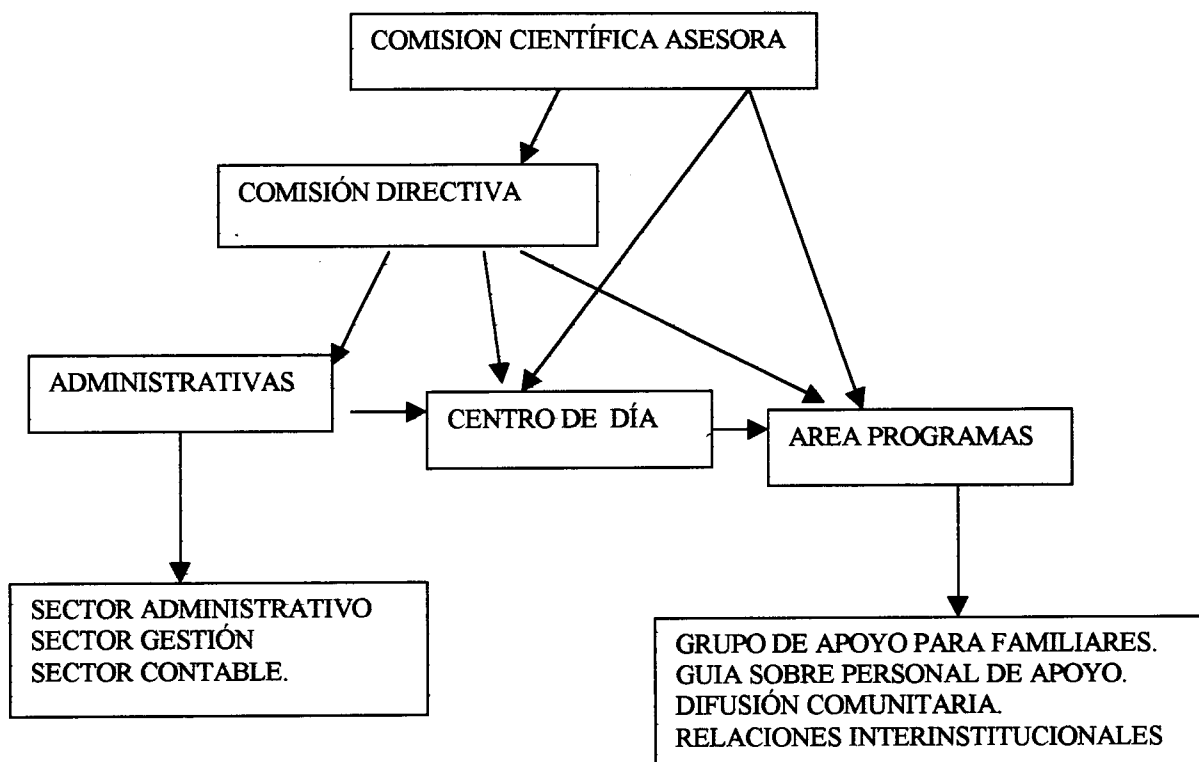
COMISION CIENTÍFICA ASESORA

COMISIÓN DIRECTIVA

ADMINISTRATIVAS

CENTRO DE DÍA

AREA PROGRAMAS

SECTOR ADMINISTRATIVO
SECTOR GESTIÓN
SECTOR CONTABLE.

GRUPO DE APOYO PARA FAMILIARES.
GUIA SOBRE PERSONAL DE APOYO.
DIFUSIÓN COMUNITARIA.
RELACIONES INTERINSTITUCIONALES